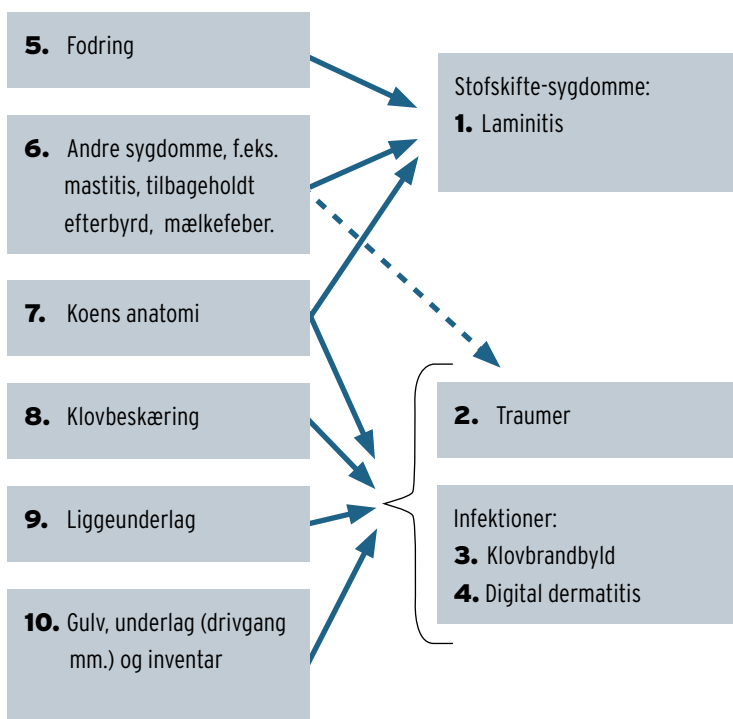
5. Fodring

6. Andre sygdomme, f.eks. mastitis, tilbageholdt efterbyrd, mælkefeber.

7. Koens anatomi

8. Klovbeskæring

9. Liggeunderlag

10. Gulv, underlag (drivgang mm.) og inventar

Stofskifte-sygdomme:
1. Laminitis

2. Traumer

Infektioner:
3. Klovbrandbyld
4. Digital dermatitis